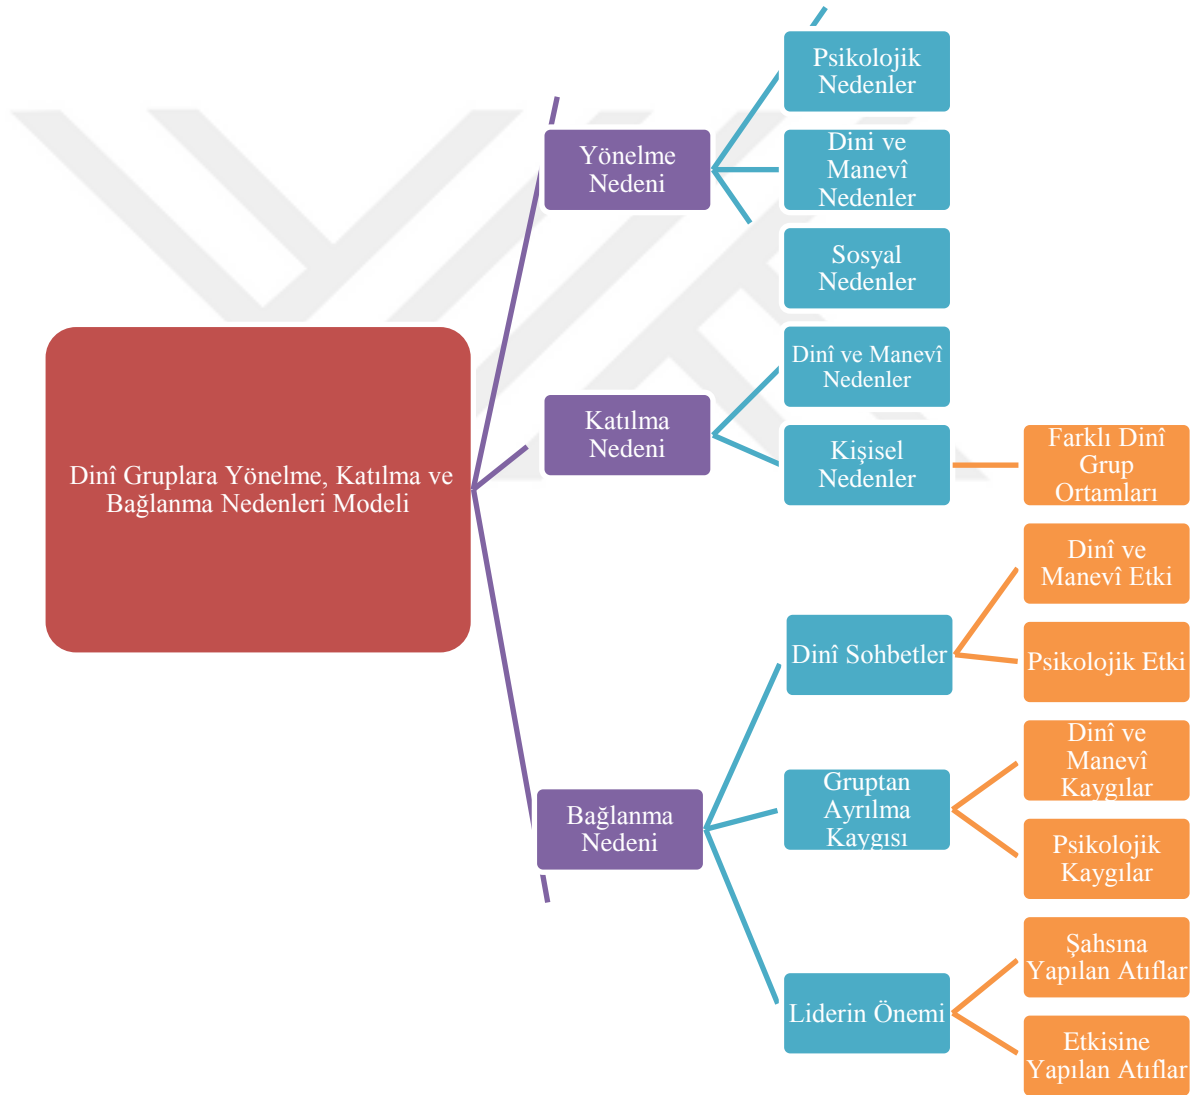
Dinî Gruplara Yönelme, Katılma ve Bağlanma Nedenleri Modeli

Yönelme Nedeni

Psikolojik Nedenler

Dini ve Manevî Nedenler

Sosyal Nedenler

Katılma Nedeni

Dinî ve Manevî Nedenler

Kişisel Nedenler

Farklı Dinî Grup Ortamları

Bağlanma Nedeni

Dinî Sohbetler

Dinî ve Manevî Etki

Psikolojik Etki

Gruptan Ayrılma Kaygısı

Dinî ve Manevî Kaygılar

Psikolojik Kaygılar

Liderin Önemi

Şahsına Yapılan Atıflar

Etkisine Yapılan Atıflar